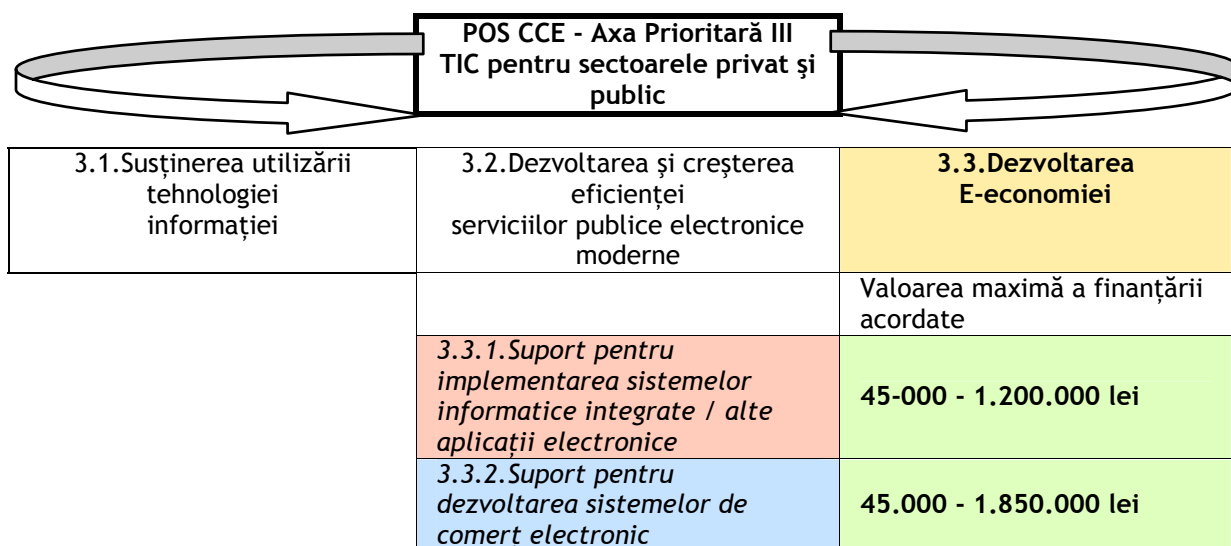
POS CCE - Axa Prioritară III
TIC pentru sectoarele privat şi public

| 3.1.Susținerea utilizării tehnologiei informației | 3.2.Dezvoltarea şi creşterea eficienței serviciilor publice electronice moderne | **3.3.Dezvoltarea E-economiei** |
|---|---|---|
| | | Valoarea maximă a finanțării acordate |
| | *3.3.1.Suport pentru implementarea sistemelor informatice integrate / alte aplicații electronice* | **45-000 - 1.200.000 lei** |
| | *3.3.2.Suport pentru dezvoltarea sistemelor de comert electronic* | **45.000 - 1.850.000 lei** |